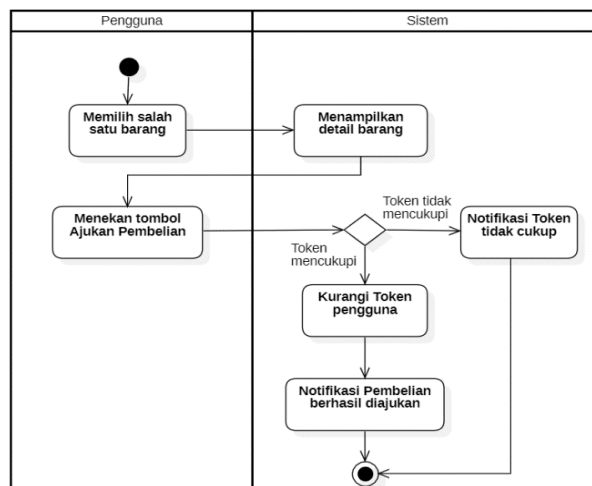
Pengguna

Sistem

Memilih salah satu barang

Menampilkan detail barang

Menekan tombol Ajukan Pembelian

Token tidak mencukupi

Notifikasi Token tidak cukup

Token mencukupi

Kurangi Token pengguna

Notifikasi Pembelian berhasil diajukan